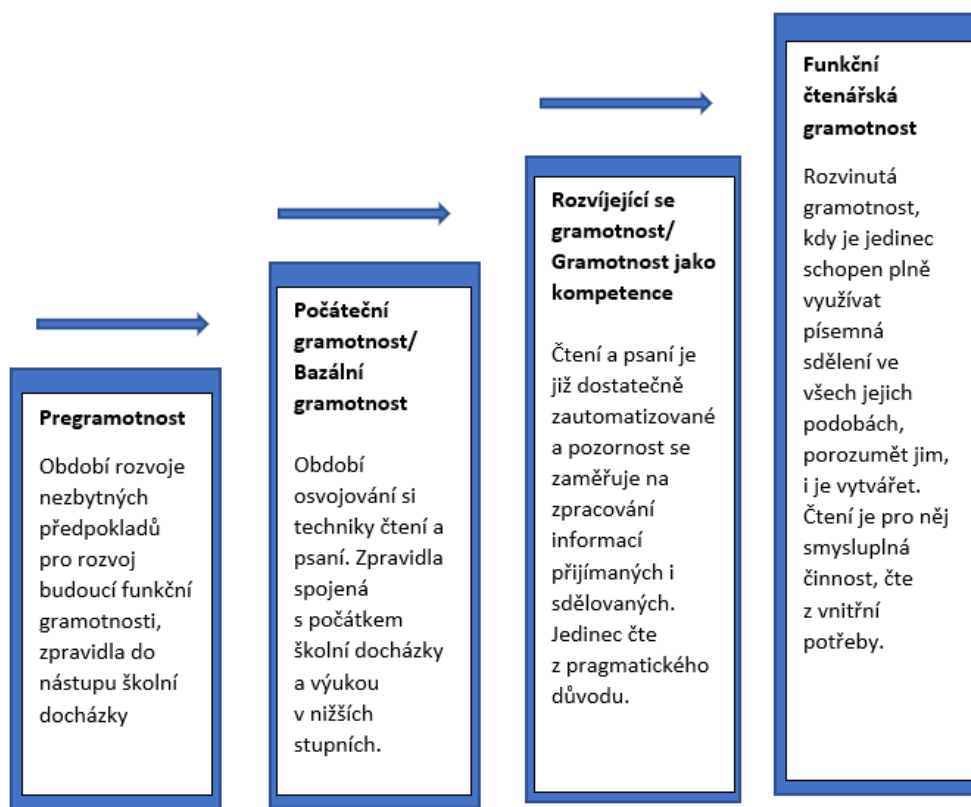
**Pregramotnost**

Období rozvoje nezbytných předpokladů pro rozvoj budoucí funkční gramotnosti, zpravidla do nástupu školní docházky

**Počáteční gramotnost/ Bazální gramotnost**

Období osvojování si techniky čtení a psaní. Zpravidla spojená s počátkem školní docházky a výukou v nižších stupních.

**Rozvíjející se gramotnost/ Gramotnost jako kompetence**

Čtení a psaní je již dostatečně zautomatizované a pozornost se zaměřuje na zpracování informací přijímaných i sdělovaných. Jedinec čte z pragmatického důvodu.

**Funkční čtenářská gramotnost**

Rozvinutá gramotnost, kdy je jedinec schopen plně využívat písemná sdělení ve všech jejich podobách, porozumět jim, i je vytvářet. Čtení je pro něj smysluplná činnost, čte z vnitřní potřeby.